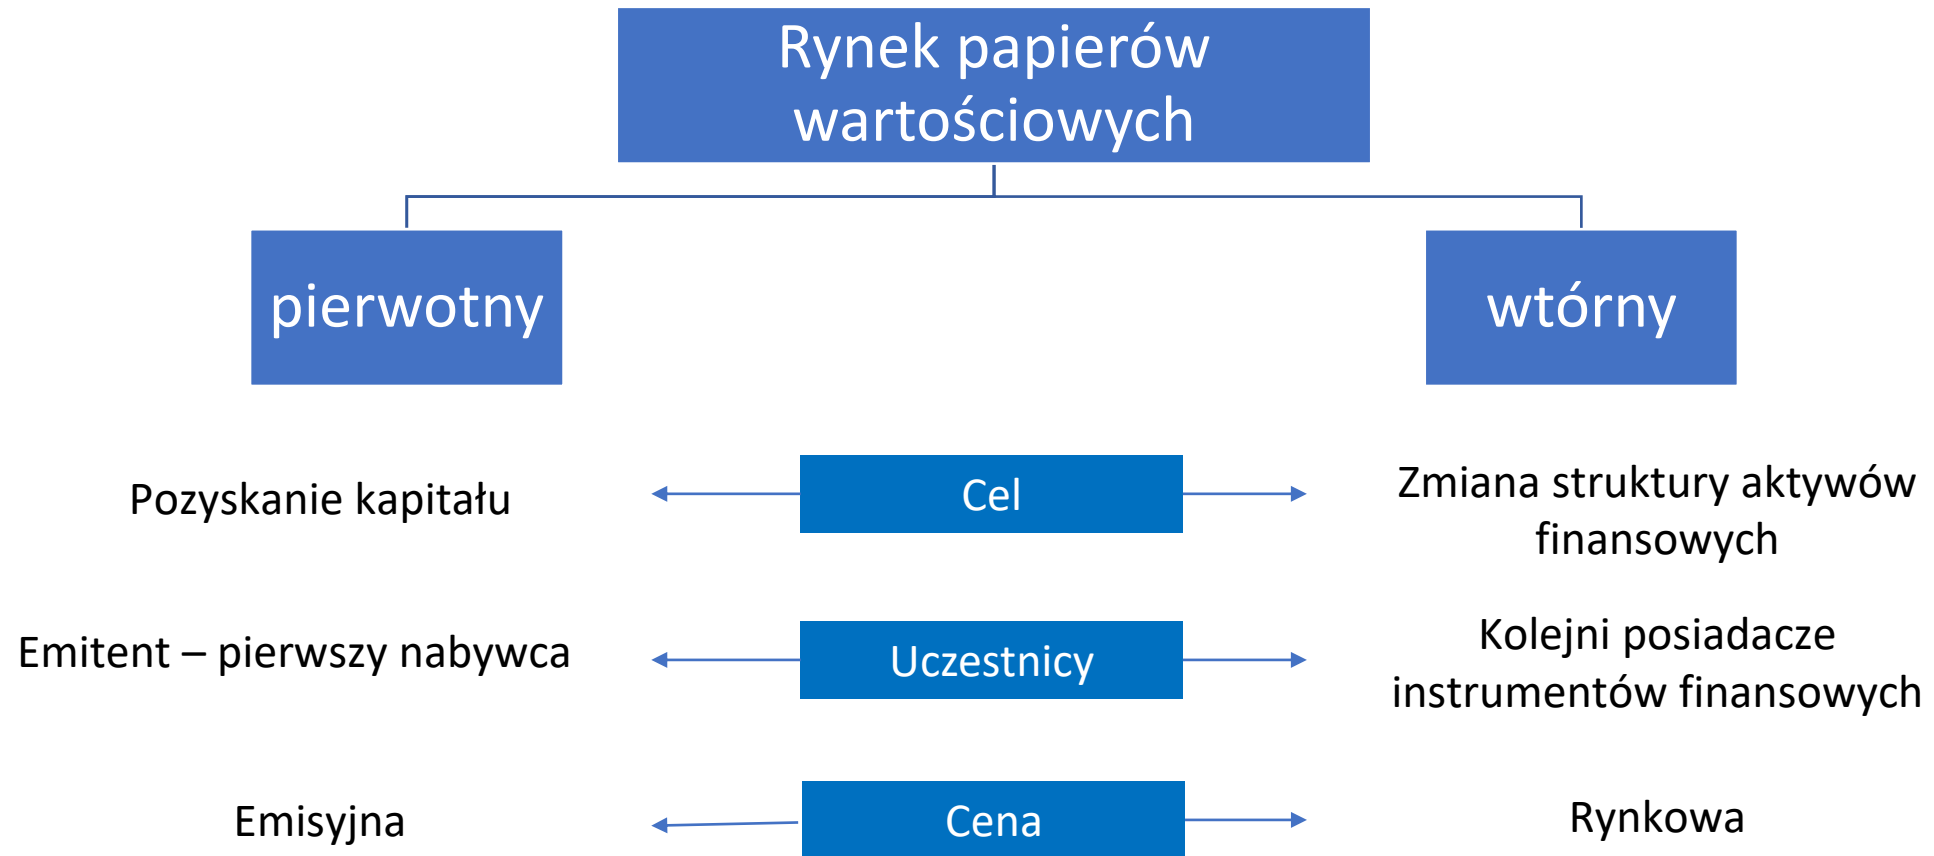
Rynek papierów wartościowych

pierwotny

wtórny

Pozyskanie kapitału

Cel

Zmiana struktury aktywów finansowych

Emitent – pierwszy nabywca

Uczestnicy

Kolejni posiadacze instrumentów finansowych

Emisyjna

Cena

Rynkowa